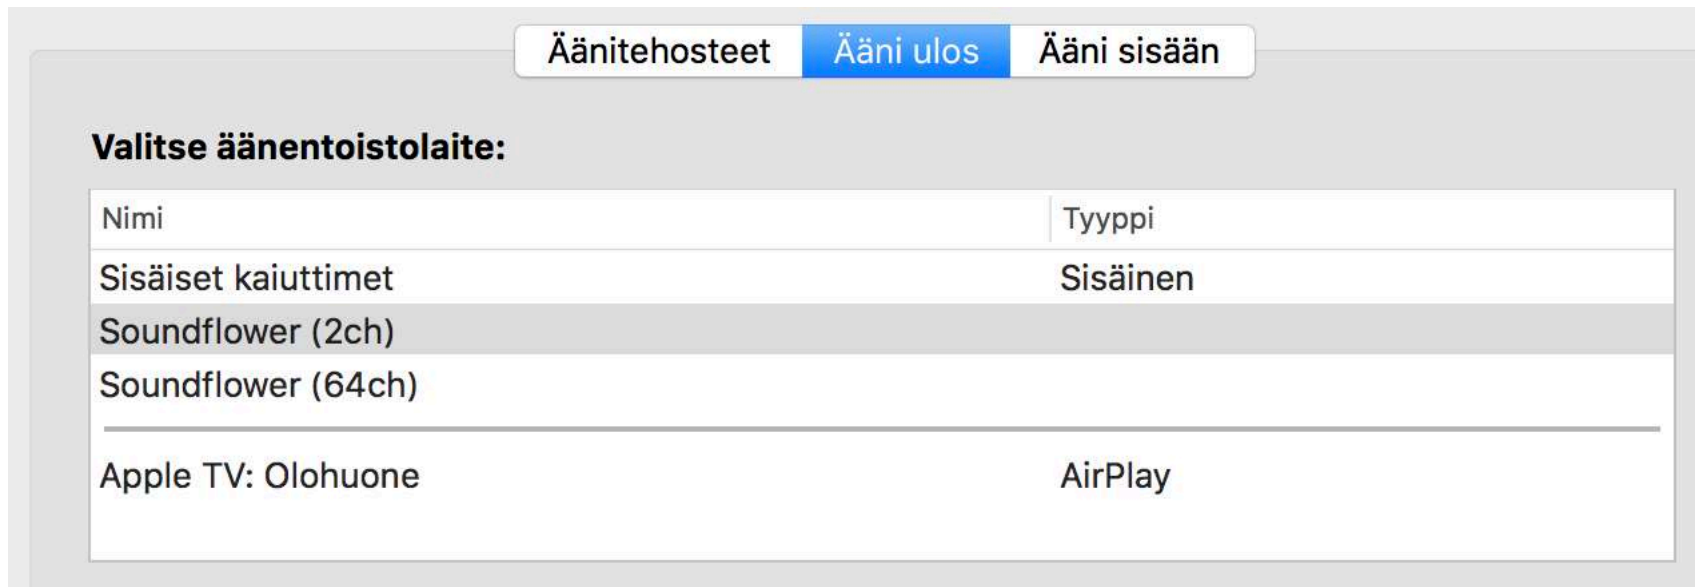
Äänitehosteet Ääni ulos Ääni sisään

Valitse äänentoistolaite:

| Nimi | Tyyppi |
|---|---|
| Sisäiset kaiuttimet | Sisäinen |
| Soundflower (2ch) | |
| Soundflower (64ch) | |
| Apple TV: Olohuone | AirPlay |